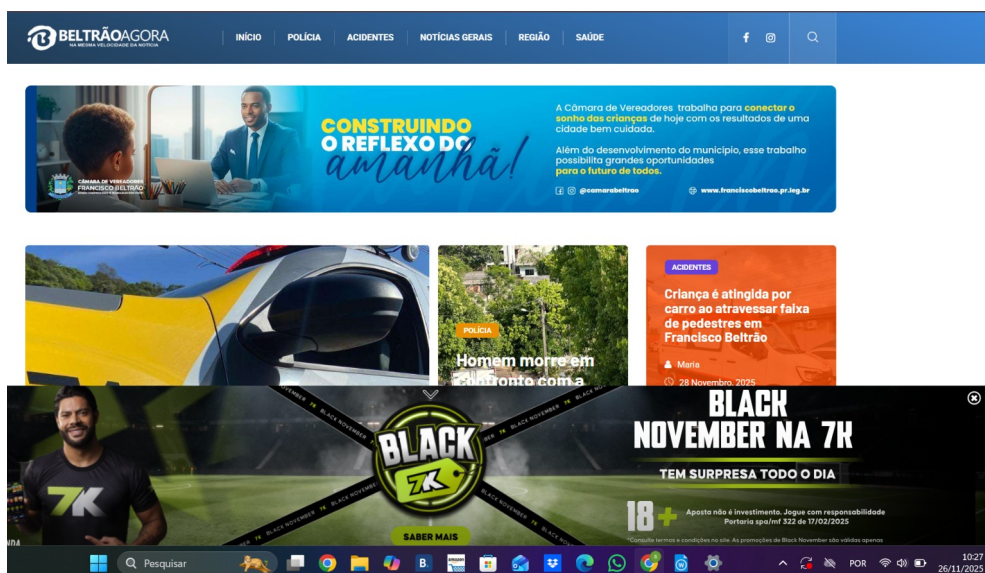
BELTRÃOAGORA
NA MESMA VELOCIDADE DA NOTÍCIA

INÍCIO POLÍCIA ACIDENTES NOTÍCIAS GERAIS REGIÃO SAÚDE

CONSTRUINDO O REFLEXO DO amanhã!

A Câmara de Vereadores trabalha para conectar o sonho das crianças de hoje com os resultados de uma cidade bem cuidada.

Além do desenvolvimento do município, esse trabalho possibilita grandes oportunidades para o futuro de todos.

@camarabeltrao www.franciscobeltrao.pr.leg.br

CÂMARA DE VEREADORES FRANCISCO BELTRÃO

POLÍCIA
Homem morre em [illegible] com a

ACIDENTES
Criança é atingida por carro ao atravessar faixa de pedestres em Francisco Beltrão
Maria
28 Novembro, 2025

BLACK 7K
BLACK NOVEMBER NA 7K
TEM SURPRESA TODO O DIA
18+ Aposta não é investimento. Jogue com responsabilidade
Portaria spa/mf 322 de 17/02/2025
SABER MAIS
*Consulte termos e condições no site. As promoções de Black November são válidas apenas
BLACK NOVEMBER
7K

Pesquisar
POR
10:27
26/11/2025